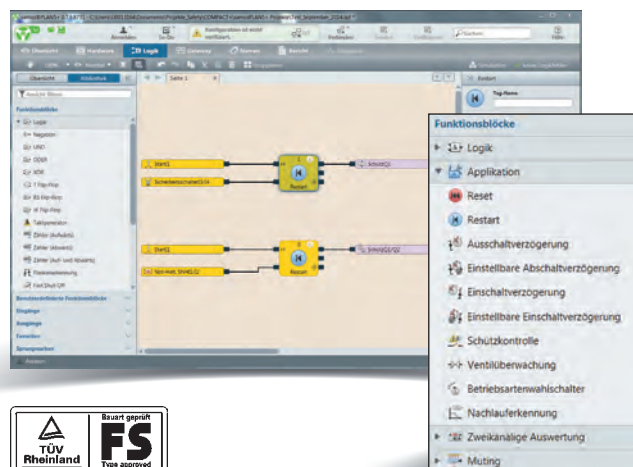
Übersicht
Hardware
Logik
Anmelden
Funktionsblöcke
Logik
Negation
UND
ODER
XOR
T Flip-Flop
RS Flip-Flop
JK Flip-Flop
Taktgenerator
Zähler (Aufwärts)
Zähler (Abwärts)
Zähler (Auf- und Abwärts)
Flankenerkennung
Seite 1
Start1
Start2
Restart
Reset
Funktionsblöcke
Logik
Applikation
Reset
Restart
Ausschaltverzögerung
Einstellbare Abschaltverzögerung
Einschaltverzögerung
Einstellbare Einschaltverzögerung
Schützkontrolle
Ventilüberwachung
Betriebsartenwahlschalter
Nachlauferkennung
Zweikanälige Auswertung
Muting
TÜV Rheinland
Bauart geprüft
FS
Type approved